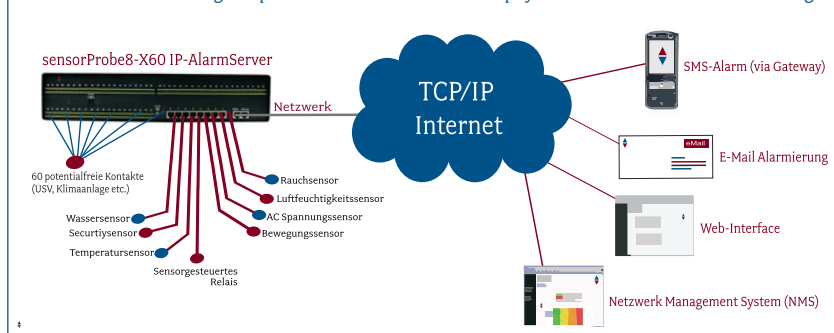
sensorProbe8-X60 IP-AlarmServer

Netzwerk

TCP/IP Internet

SMS-Alarm (via Gateway)

eMail

E-Mail Alarmierung

Web-Interface

Netzwerk Management System (NMS)

60 potentialfreie Kontakte (USV, Klimaanlage etc.)

Rauchsensor

Luftfeuchtigkeitssensor

AC Spannungssensor

Bewegungssensor

Wassersensor

Securtiysensor

Temperatursensor

Sensorgesteuertes Relais